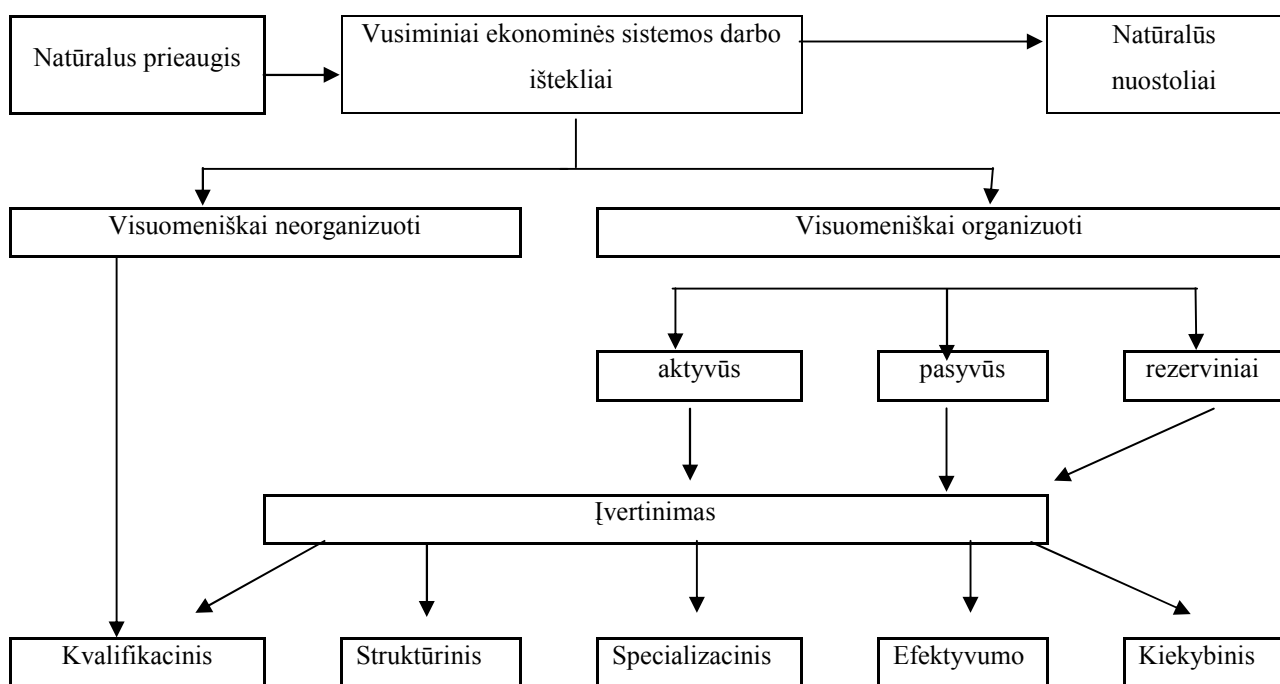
Natūralus prieaugis

Vusiminiai ekonominės sistemos darbo ištekliai

Natūralūs nuostoliai

Visuomeniškai neorganizuoti

Visuomeniškai organizuoti

aktyvūs

pasyvūs

rezerviniai

Įvertinimas

Kvalifikacinis

Struktūrinis

Specializacinis

Efektyvumo

Kiekybinis